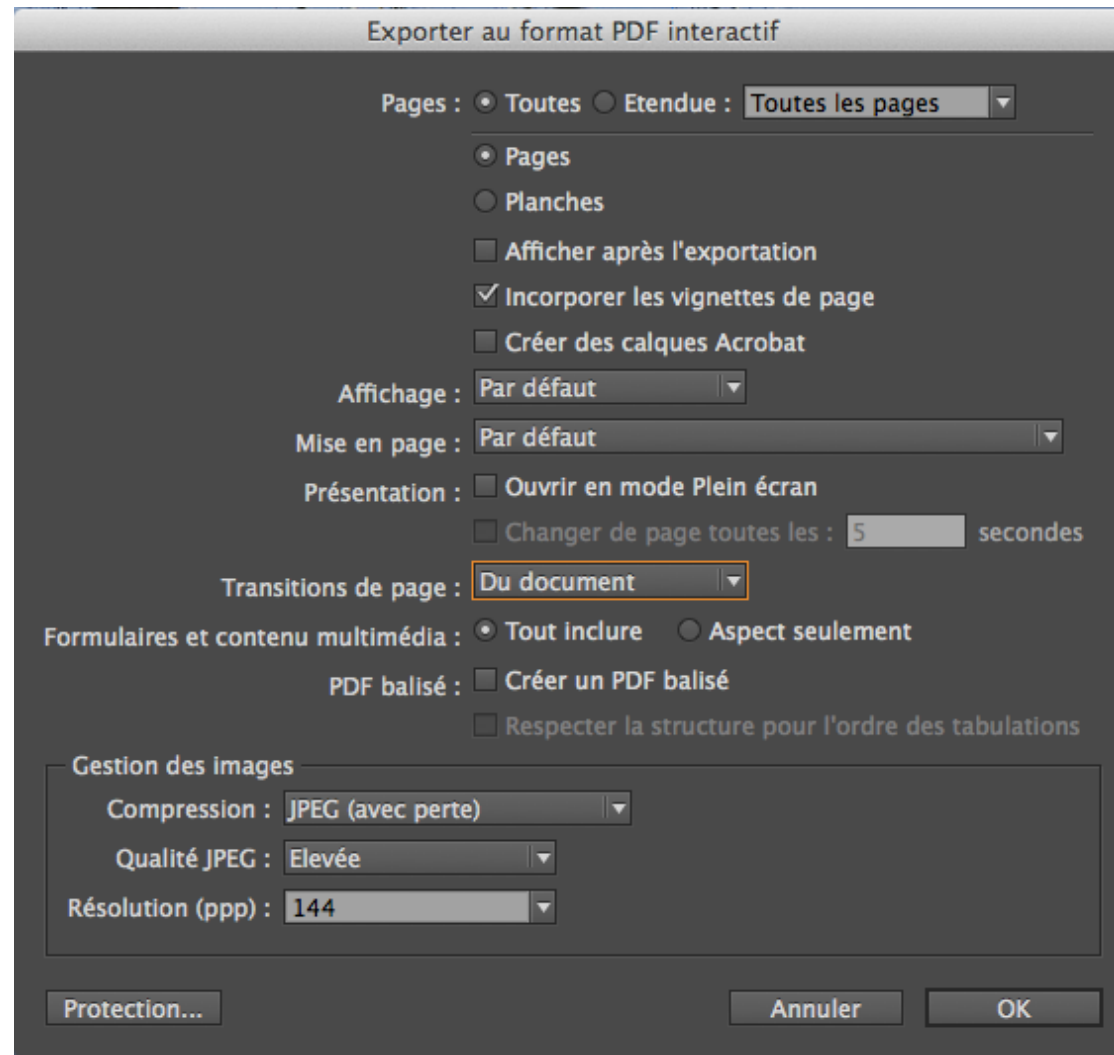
Exporter au format PDF interactif

Pages : Toutes Etendue : Toutes les pages

Pages

Planches

Afficher après l'exportation

Incorporer les vignettes de page

Créer des calques Acrobat

Affichage : Par défaut

Mise en page : Par défaut

Présentation : Ouvrir en mode Plein écran

Changer de page toutes les : 5 secondes

Transitions de page : Du document

Formulaires et contenu multimédia : Tout inclure Aspect seulement

PDF balisé : Créer un PDF balisé

Respecter la structure pour l'ordre des tabulations

Gestion des images

Compression : JPEG (avec perte)

Qualité JPEG : Elevée

Résolution (ppp) : 144

Protection...

Annuler

OK